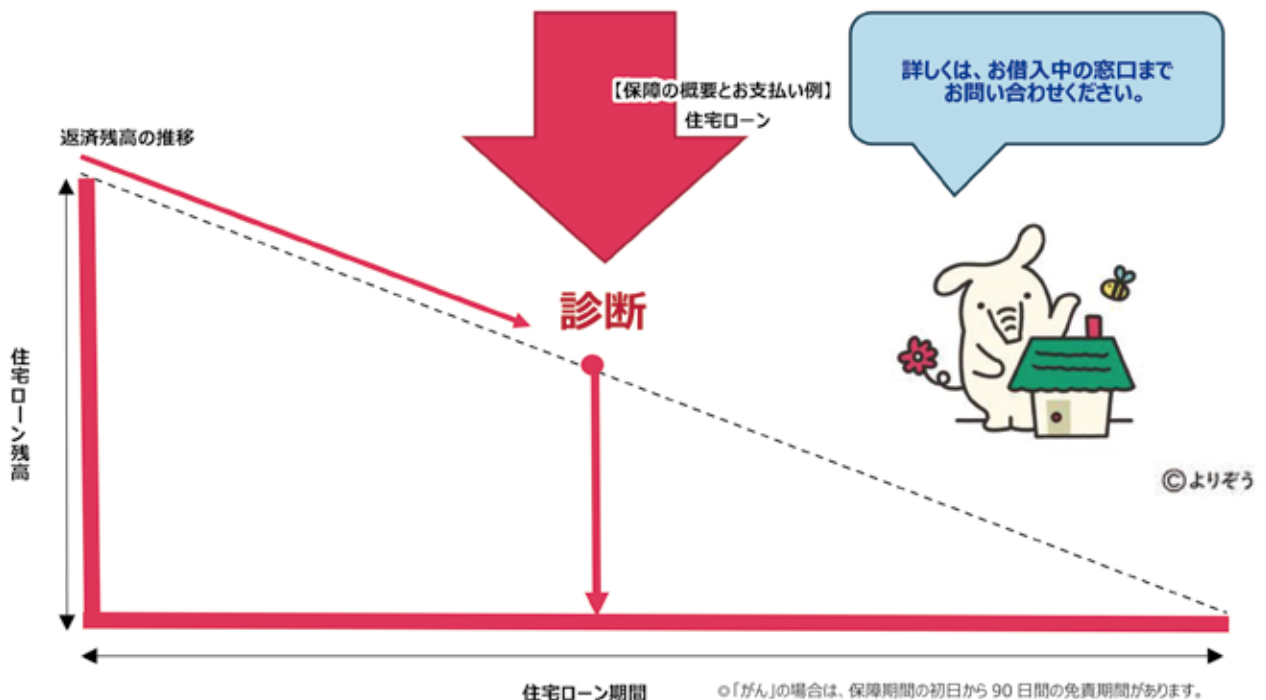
【保障の概要とお支払い例】
住宅ローン

詳しくは、お借入中の窓口まで
お問い合わせください。

返済残高の推移

診断

住宅ローン残高

©よりぞう

住宅ローン期間

◎「がん」の場合は、保障期間の初日から 90 日間の免責期間があります。